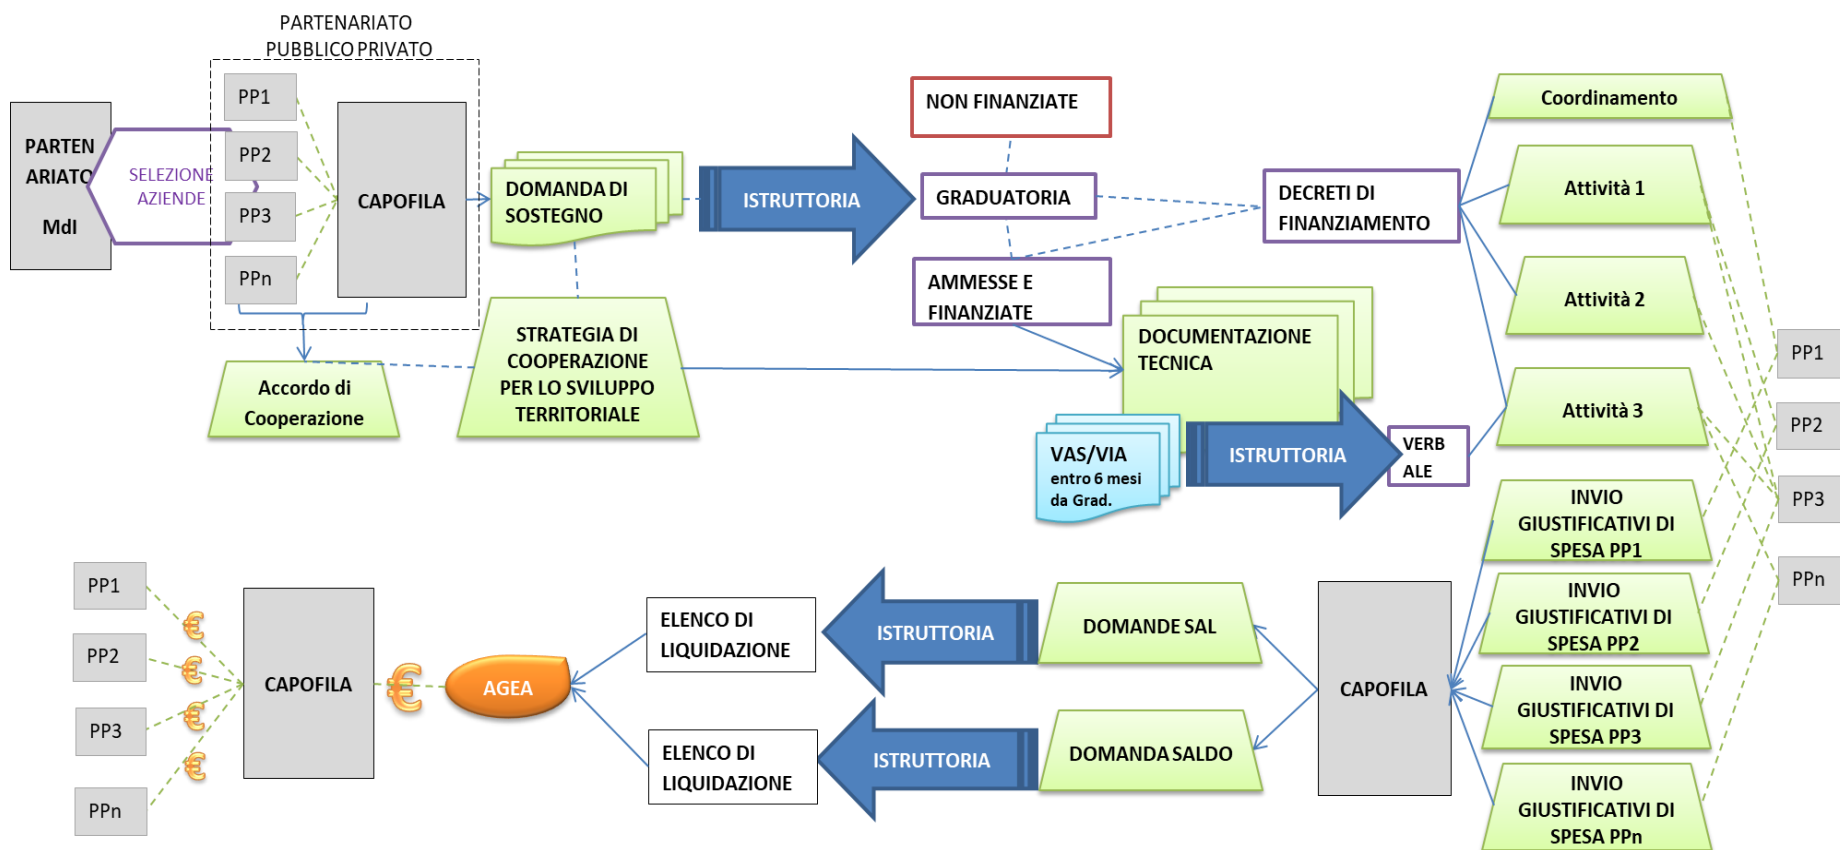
PARTENARIATO PUBBLICO PRIVATO

PARTEN ARIATO MdI

SELEZIONE AZIENDE

PP1

PP2

PP3

PPn

CAPOFILA

DOMANDA DI SOSTEGNO

ISTRUTTORIA

NON FINANZIATE

GRADUATORIA

AMMESSE E FINANZIATE

DECRETI DI FINANZIAMENTO

Coordinamento

Attività 1

Attività 2

Attività 3

Accordo di Cooperazione

STRATEGIA DI COOPERAZIONE PER LO SVILUPPO TERRITORIALE

DOCUMENTAZIONE TECNICA

VAS/VIA entro 6 mesi da Grad.

ISTRUTTORIA

VERB ALE

PP1

PP2

PP3

PPn

INVIO GIUSTIFICATIVI DI SPESA PP1

INVIO GIUSTIFICATIVI DI SPESA PP2

INVIO GIUSTIFICATIVI DI SPESA PP3

INVIO GIUSTIFICATIVI DI SPESA PPn

PP1

PP2

PP3

PPn

€

€

€

€

CAPOFILA

€

AGEA

ELENCO DI LIQUIDAZIONE

ELENCO DI LIQUIDAZIONE

ISTRUTTORIA

ISTRUTTORIA

DOMANDE SAL

DOMANDA SALDO

CAPOFILA